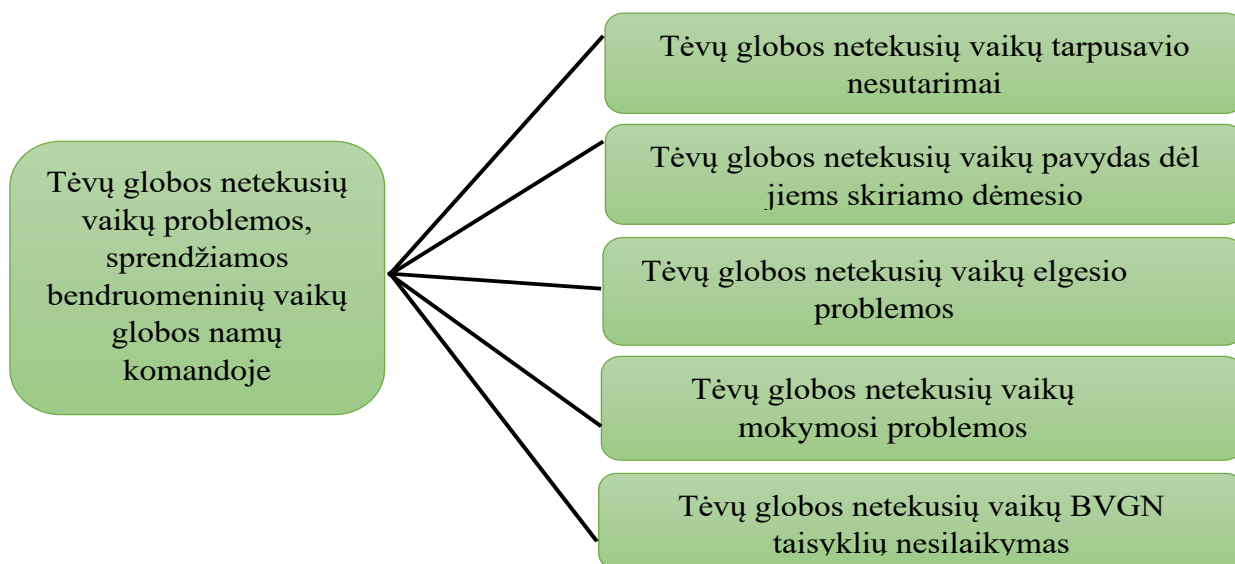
Tėvų globos netekusių vaikų problemos, sprendžiamos bendruomeninių vaikų globos namų komandoje

Tėvų globos netekusių vaikų tarpusavio nesutarimai

Tėvų globos netekusių vaikų pavydas dėl jiems skiriamo dėmesio

Tėvų globos netekusių vaikų elgesio problemos

Tėvų globos netekusių vaikų mokymosi problemos

Tėvų globos netekusių vaikų BVGN taisyklių nesilaikymas